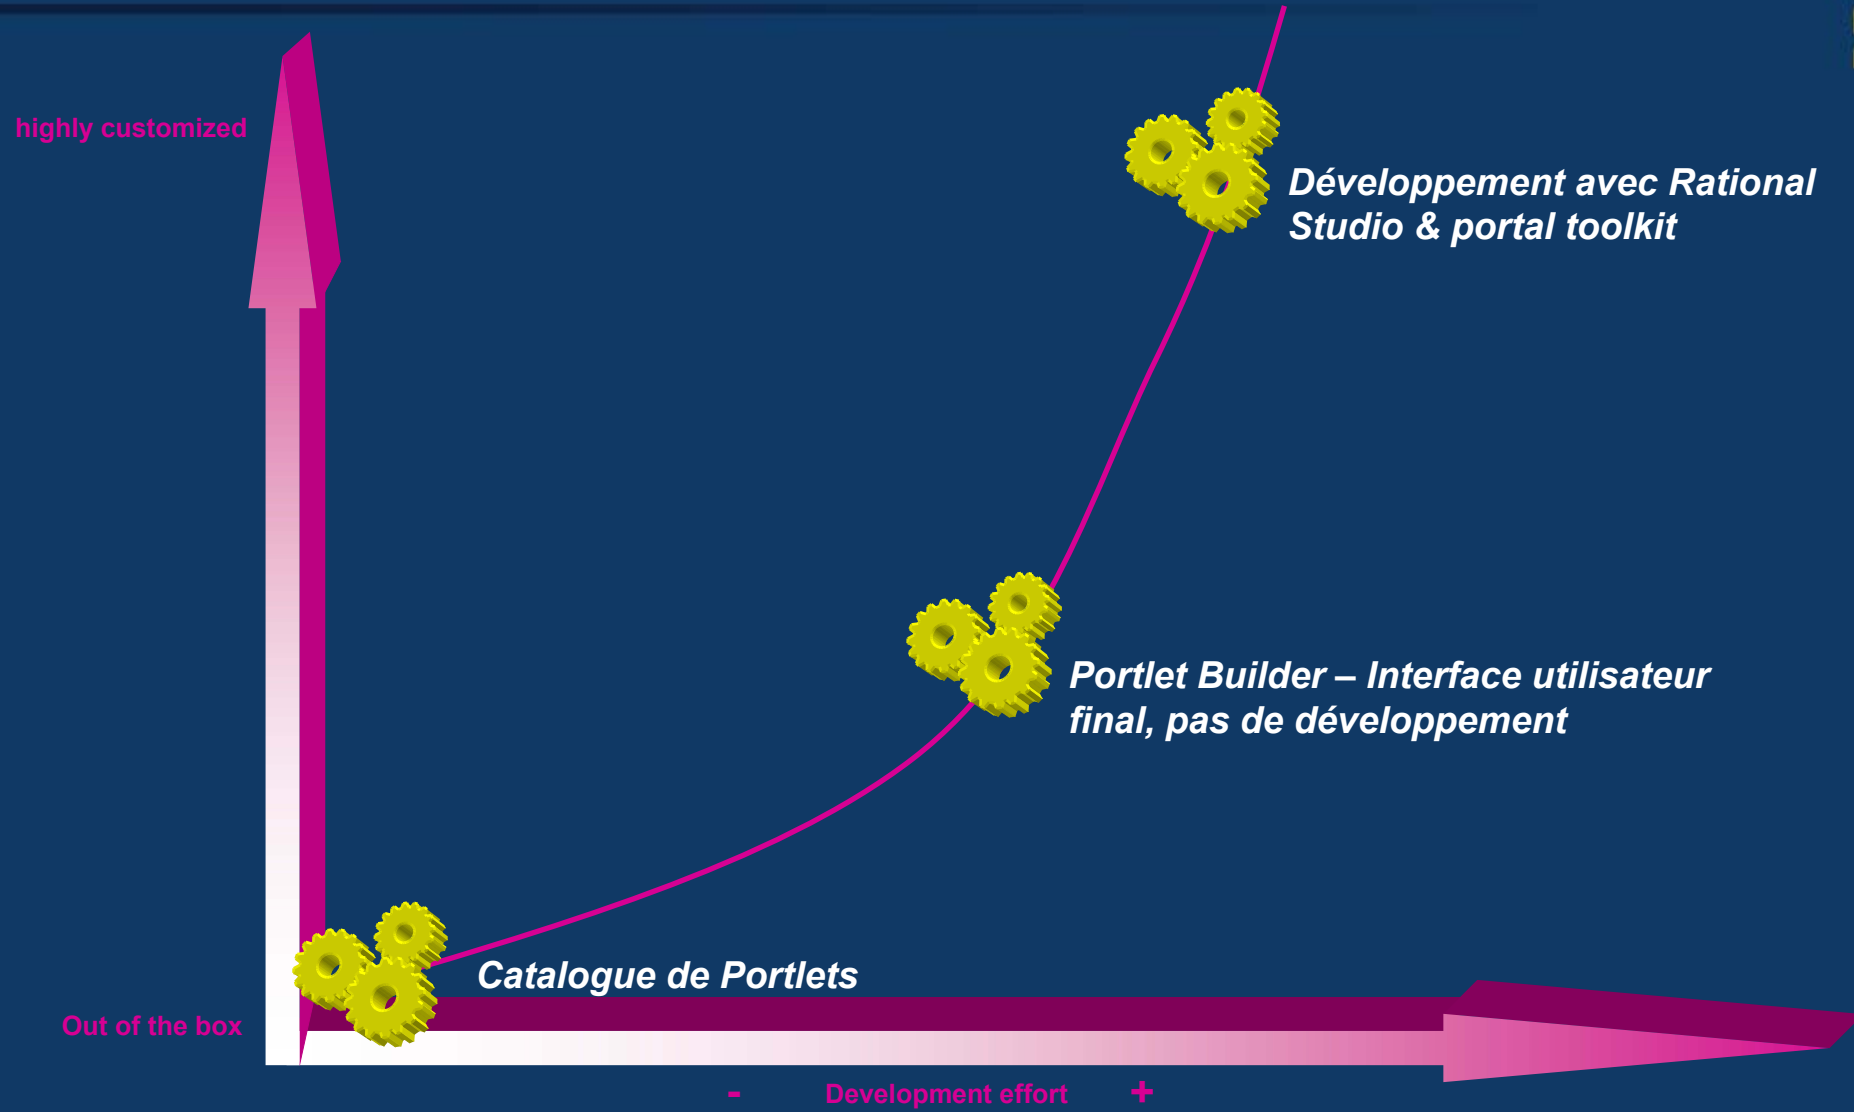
highly customized

Développement avec Rational Studio & portal toolkit

Portlet Builder – Interface utilisateur final, pas de développement

Catalogue de Portlets

Out of the box

- Development effort +